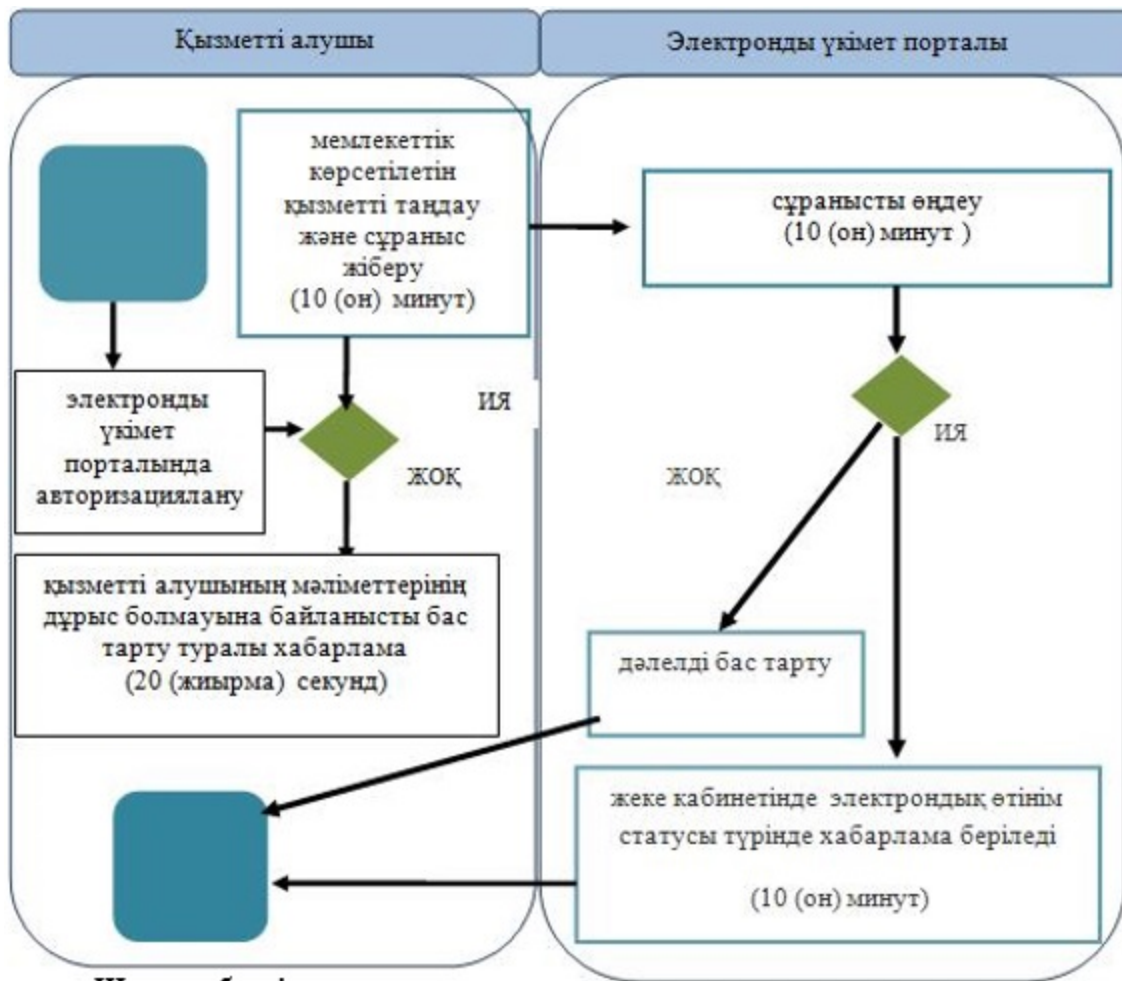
Қызметті алушы

Электронды үкімет порталы

мемлекеттік көрсетілетін қызметті таңдау және сұраныс жіберу (10 (он) минут)

сұранысты өңдеу (10 (он) минут )

электронды үкімет порталында авторизациялану

ИЯ

ЖОҚ

ИЯ

ЖОҚ

қызметті алушының мәліметтерінің дұрыс болмауына байланысты бас тарту туралы хабарлама (20 (жиырма) секунд)

дәлелді бас тарту

жеке кабинетінде электрондық өтінім статусы түрінде хабарлама беріледі

(10 (он) минут)

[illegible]